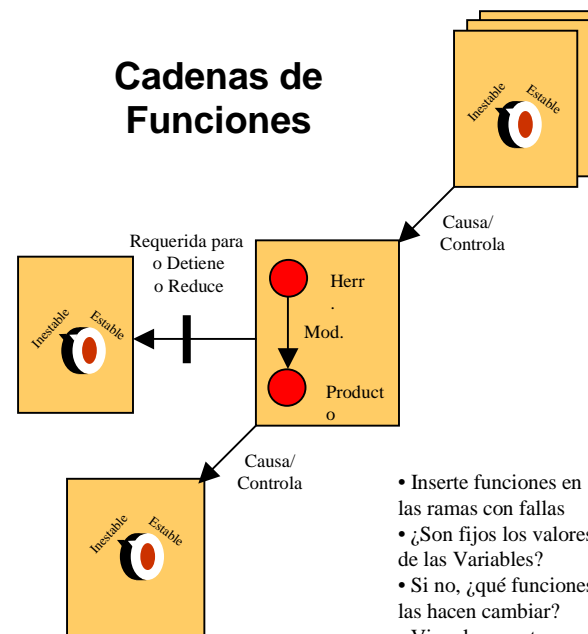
Cadenas de Funciones

Inestable Estable

Causa/ Controla

Requerida para o Detiene o Reduce

Inestable Estable

Herr. Mod.

Producto

Causa/ Controla

Inestable Estable

• Inserte funciones en las ramas con fallas
• ¿Son fijos los valores de las Variables?
• Si no, ¿qué funciones las hacen cambiar?
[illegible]